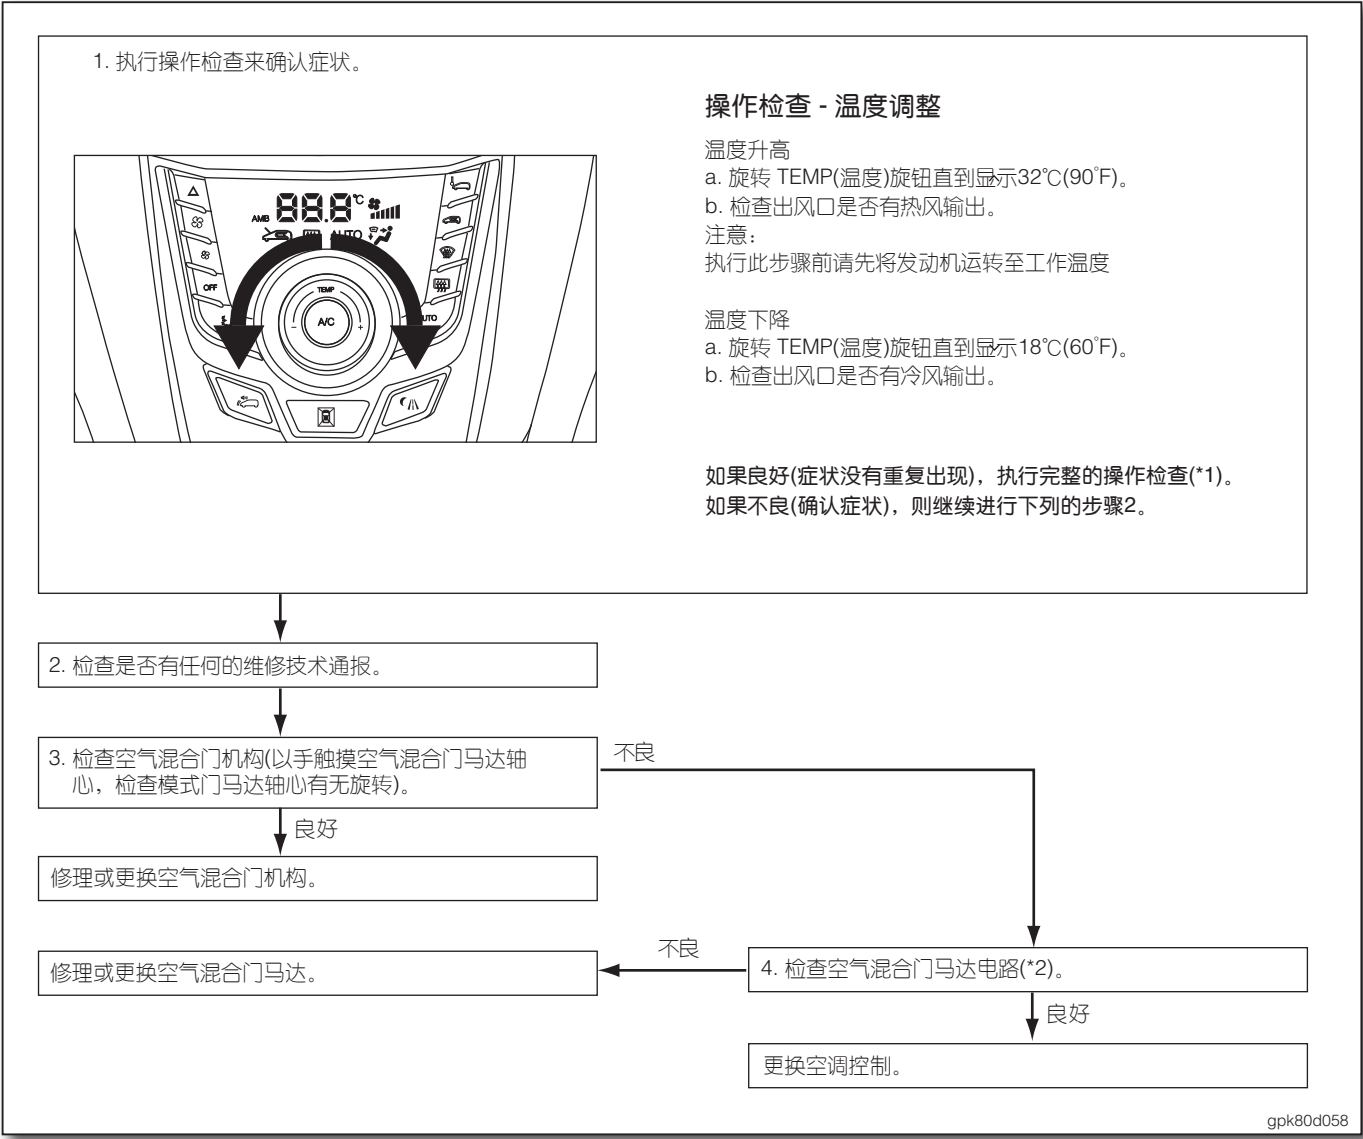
1. 执行操作检查来确认症状。

AMB 88.8 ℃ AUTO TEMP A/C OFF AUTO

操作检查 - 温度调整

温度升高
a. 旋转 TEMP(温度)旋钮直到显示32℃(90˚F)。
b. 检查出风口是否有热风输出。
注意：
执行此步骤前请先将发动机运转至工作温度

温度下降
a. 旋转 TEMP(温度)旋钮直到显示18℃(60˚F)。
b. 检查出风口是否有冷风输出。

如果良好(症状没有重复出现)，执行完整的操作检查(*1)。
如果不良(确认症状)，则继续进行下列的步骤2。

2. 检查是否有任何的维修技术通报。

3. 检查空气混合门机构(以手触摸空气混合门马达轴心，检查模式门马达轴心有无旋转)。

不良

良好

修理或更换空气混合门机构。

不良

修理或更换空气混合门马达。

4. 检查空气混合门马达电路(*2)。

良好

更换空调控制。

gpk80d058